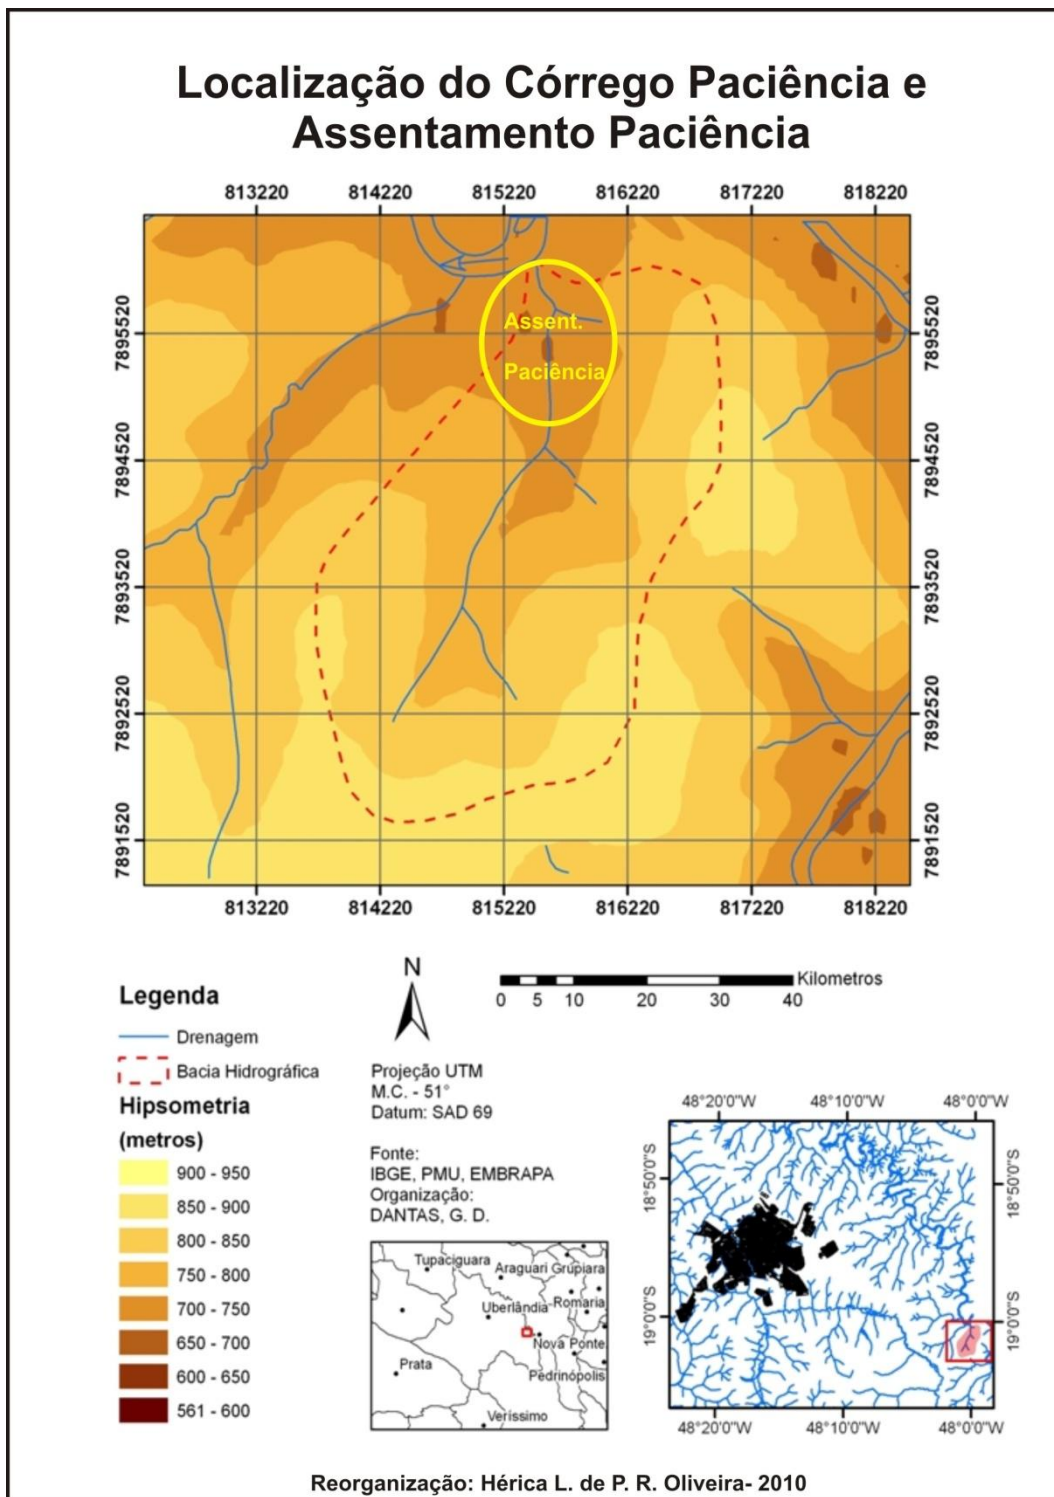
Localização do Córrego Paciência e Assentamento Paciência

813220 814220 815220 816220 817220 818220

7895520
7894520
7893520
7892520
7891520

Assent.
Paciência

7895520
7894520
7893520
7892520
7891520

813220 814220 815220 816220 817220 818220

N

Kilometros
0 5 10 20 30 40

Legenda
Drenagem
Bacia Hidrográfica
Hipsometria
(metros)

| |
|---|
| 900 - 950 |
| 850 - 900 |
| 800 - 850 |
| 750 - 800 |
| 700 - 750 |
| 650 - 700 |
| 600 - 650 |
| 561 - 600 |

Projeção UTM
M.C. - 51°
Datum: SAD 69

Fonte:
IBGE, PMU, EMBRAPA
Organização:
DANTAS, G. D.

Tupaciguara
Araguari
Grupiara
Uberlândia
Romaria
Nova Ponte
Prata
Pedrinópolis
Veríssimo

48°20'0"W 48°10'0"W 48°0'0"W
18°50'0"S
19°0'0"S
18°50'0"S
19°0'0"S
48°20'0"W 48°10'0"W 48°0'0"W

Reorganização: Hérica L. de P. R. Oliveira- 2010